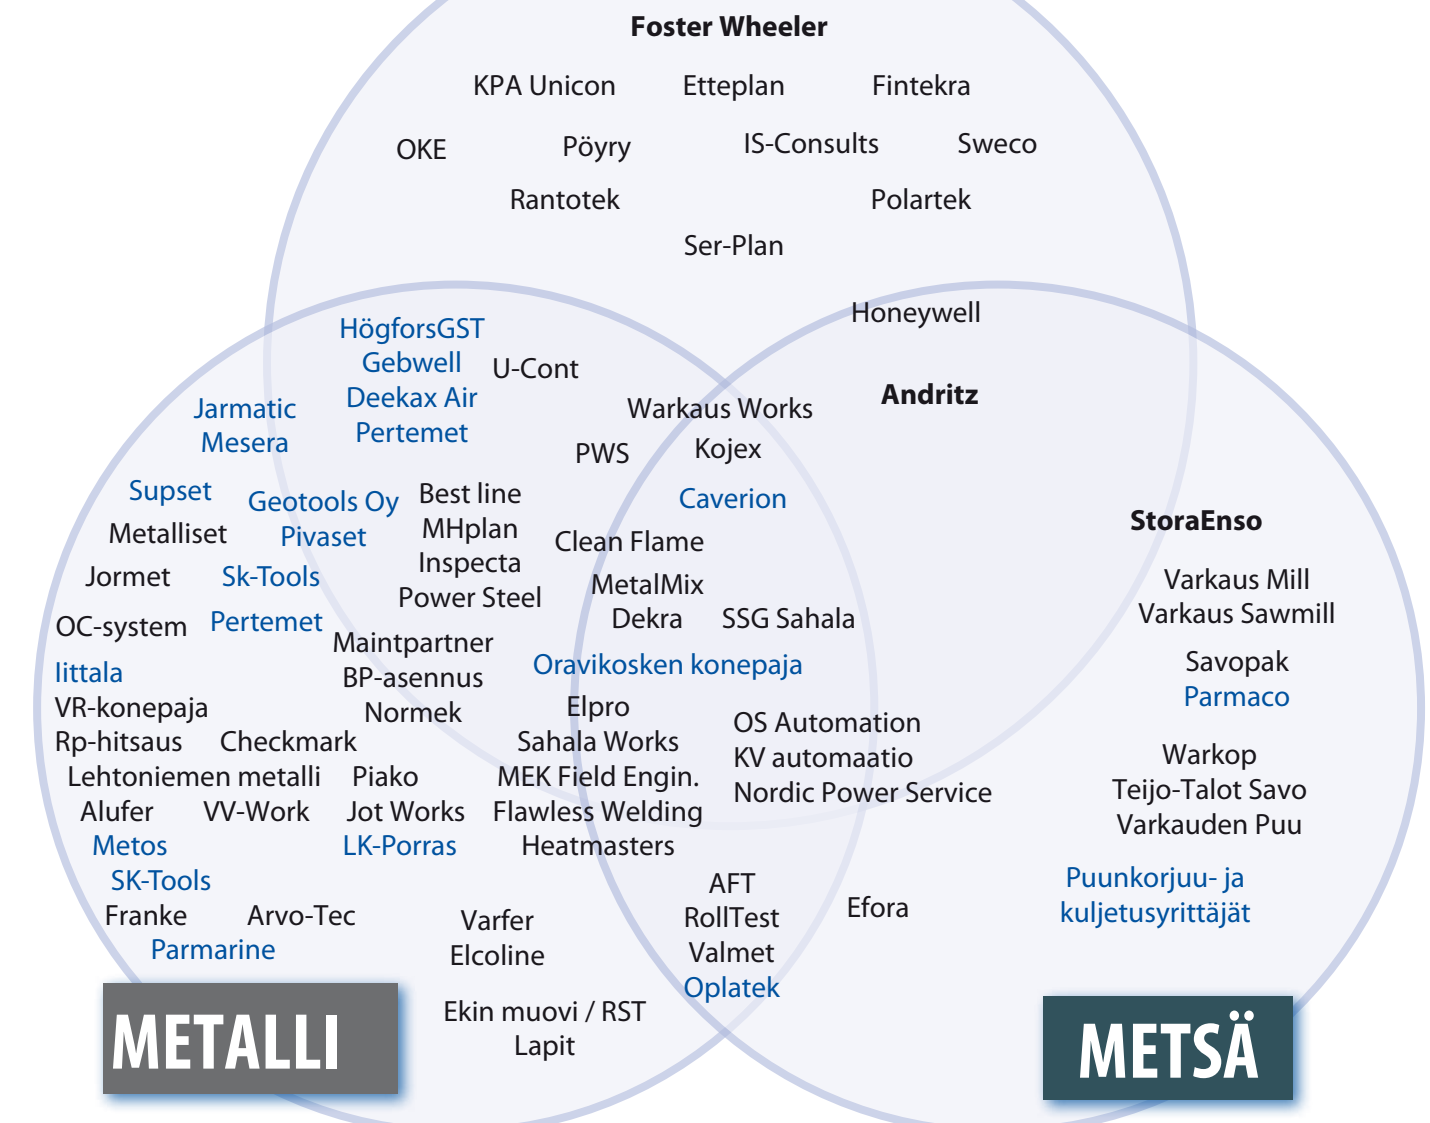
Foster Wheeler

KPA Unicon
Etteplan
Fintekra
OKE
Pöyry
IS-Consults
Sweco
Rantotek
Polartek
Ser-Plan

Honeywell

HögforsGST
Gebwell
Deekax Air
Pertemet
U-Cont
Jarmatic
Mesera
Warkaus Works
Andritz
PWS
Kojex
Supset
Geotools Oy
Pivaset
Best line
MHplan
Inspecta
Power Steel
Caverion
Metalliset
Clean Flame
StoraEnso
Jormet
Sk-Tools
MetalMix
Dekra
SSG Sahala
Varkaus Mill
Varkaus Sawmill
OC-system
Pertemet
Maintpartner
BP-asennus
Normek
Oravikosken konepaja
Savopak
Parmaco
Iittala
VR-konepaja
Rp-hitsaus
Checkmark
Elpro
Sahala Works
MEK Field Engin.
Flawless Welding
Heatmasters
OS Automation
KV automaatio
Nordic Power Service
Warkop
Teijo-Talot Savo
Varkauden Puu
Lehtoniemen metalli
Piako
Alufer
VV-Work
Jot Works
Metos
LK-Porras
SK-Tools
Franke
Arvo-Tec
Parmarine
Varfer
Elcoline
AFT
RollTest
Valmet
Oplatek
Efora
Puunkorjuu- ja kuljetusyrittäjät
Ekin muovi / RST
Lapit

METALLI
METSÄ